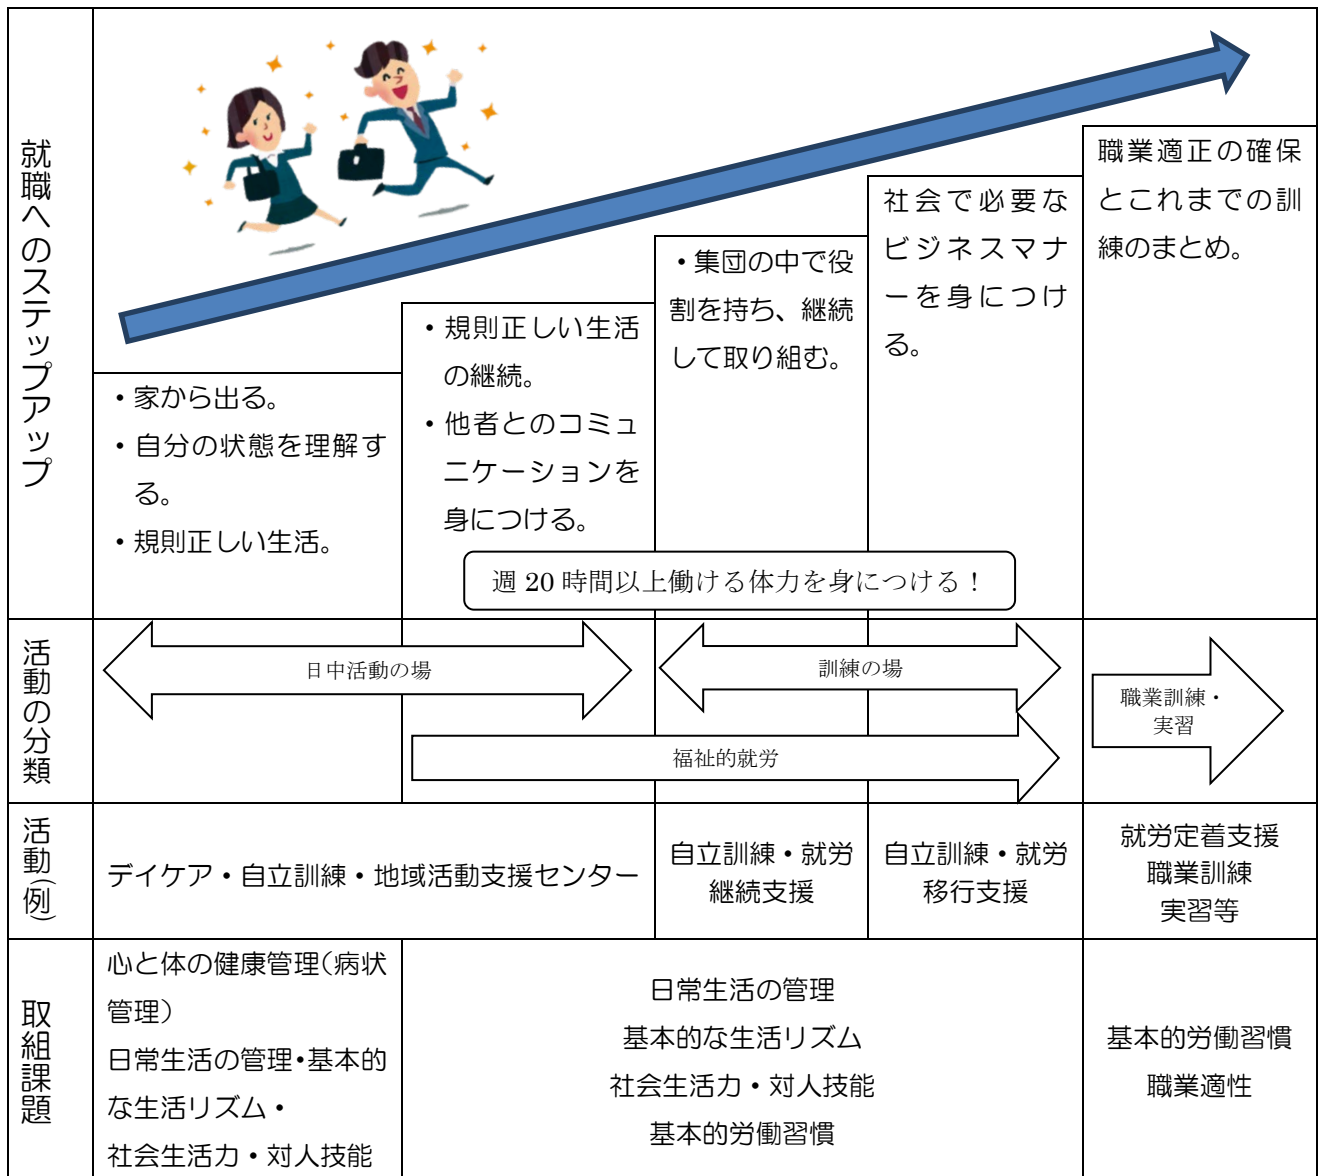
就職へのステップアップ

・家から出る。
・自分の状態を理解する。
・規則正しい生活。

・規則正しい生活の継続。
・他者とのコミュニケーションを身につける。

・集団の中で役割を持ち、継続して取り組む。

社会で必要なビジネスマナーを身につける。

職業適正の確保とこれまでの訓練のまとめ。

週 20 時間以上働ける体力を身につける！

活動の分類

日中活動の場

訓練の場

職業訓練・実習

福祉的就労

活動(例)

| デイケア・自立訓練・地域活動支援センター | 自立訓練・就労継続支援 | 自立訓練・就労移行支援 | 就労定着支援 職業訓練 実習等 |
|---|---|---|---|

取組課題

心と体の健康管理(病状管理)
日常生活の管理•基本的な生活リズム・
社会生活力・対人技能

日常生活の管理
基本的な生活リズム
社会生活力・対人技能
基本的労働習慣

基本的労働習慣
職業適性